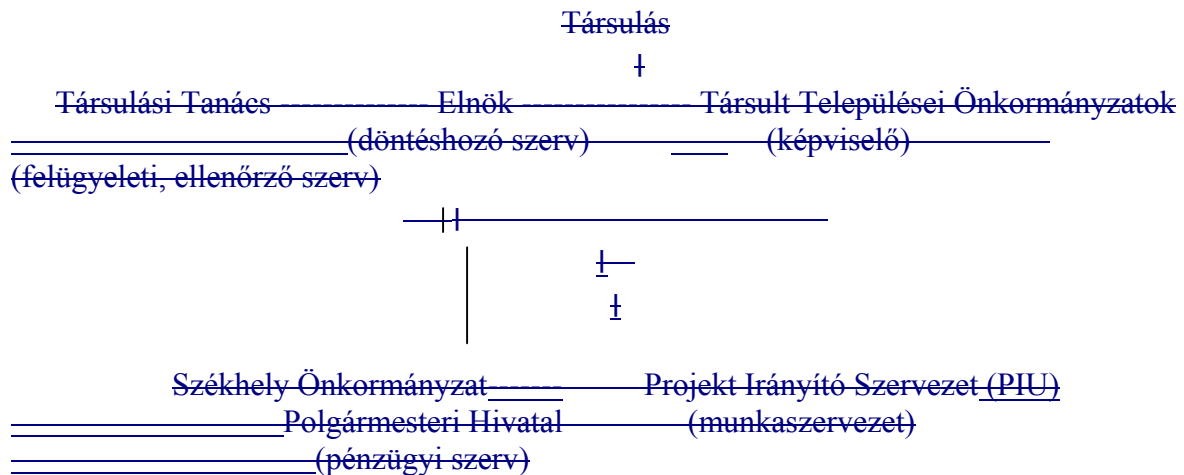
Társulás

Társulási Tanács ------------- Elnök --------------- Társult Települései Önkormányzatok
(döntéshozó szerv) (képviselő)
(felügyeleti, ellenőrző szerv)

Székhely Önkormányzat------ Projekt Irányító Szervezet (PIU)
Polgármesteri Hivatal (munkaszervezet)
(pénzügyi szerv)